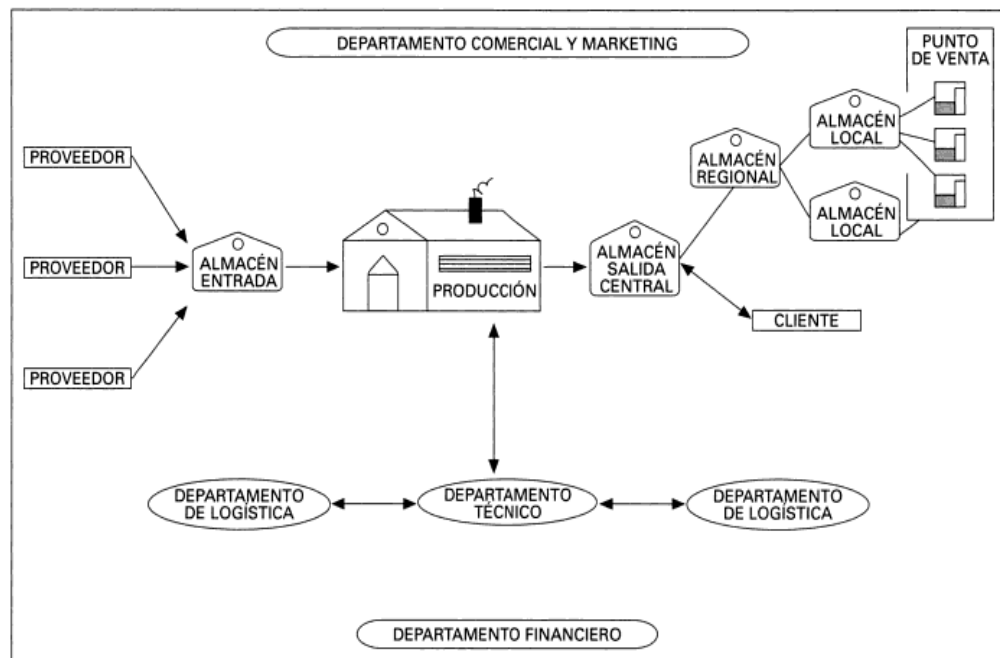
DEPARTAMENTO COMERCIAL Y MARKETING

PUNTO DE VENTA

PROVEEDOR

PROVEEDOR

PROVEEDOR

ALMACÉN ENTRADA

PRODUCCIÓN

ALMACÉN SALIDA CENTRAL

ALMACÉN REGIONAL

ALMACÉN LOCAL

ALMACÉN LOCAL

CLIENTE

DEPARTAMENTO DE LOGÍSTICA

DEPARTAMENTO TÉCNICO

DEPARTAMENTO DE LOGÍSTICA

DEPARTAMENTO FINANCIERO